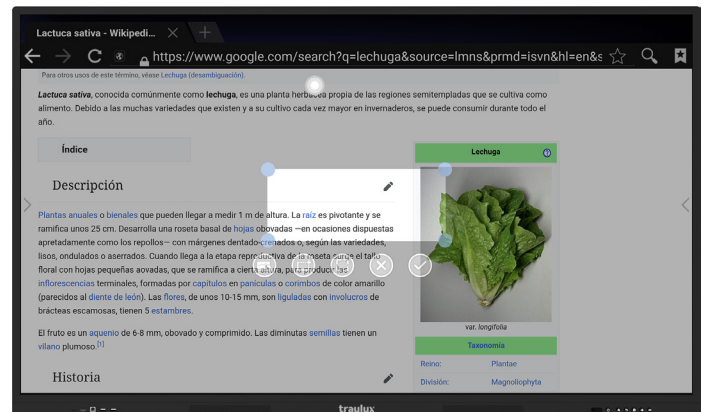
Lactuca sativa - Wikipedi... ×

https://www.google.com/search?q=lechuga&source=lmns&prmd=isvn&hl=en&s

Para otros usos de este término, véase Lechuga (desambiguación).

*Lactuca sativa*, conocida comúnmente como **lechuga**, es una planta herbácea propia de las regiones semitempladas que se cultiva como alimento. Debido a las muchas variedades que existen y a su cultivo cada vez mayor en invernaderos, se puede consumir durante todo el año.

Índice

Descripción

Plantas anuales o bienales que pueden llegar a medir 1 m de altura. La raíz es pivotante y se ramifica unos 25 cm. Desarrolla una roseta basal de hojas obovadas —en ocasiones dispuestas apretadamente como los repollos— con márgenes dentado-crenados o, según las variedades, lisos, ondulados o aserrados. Cuando llega a la etapa reproductiva de la roseta surge el tallo floral con hojas pequeñas aovadas, que se ramifica a cierta altura, para producir las inflorescencias terminales, formadas por capítulos en panículas o corimbos de color amarillo (parecidos al diente de león). Las flores, de unos 10-15 mm, son liguladas con involucros de brácteas escamosas, tienen 5 estambres.

El fruto es un aquenio de 6-8 mm, obovado y comprimido. Las diminutas semillas tienen un vilano plumoso.[1]

Historia

Lechuga

var. longifolia

Taxonomía

| Reino: | Plantae |
|---|---|
| División: | Magnoliophyta |

traulux